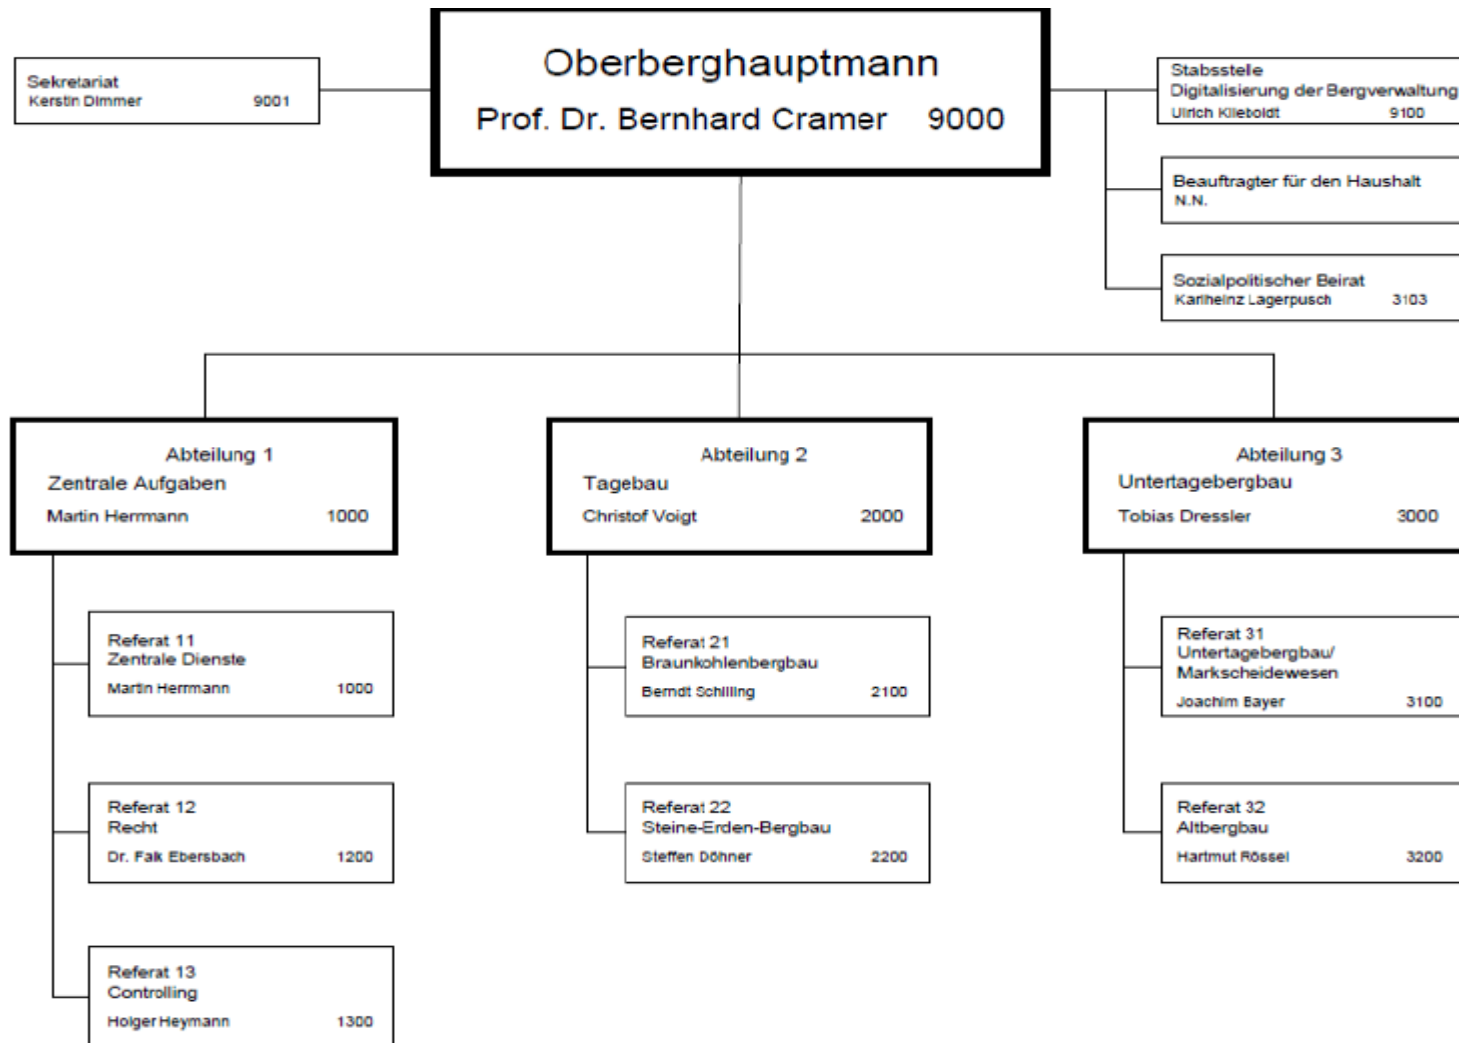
Oberberghauptmann
Prof. Dr. Bernhard Cramer 9000

Sekretariat
Kerstin Dimmer 9001

Stabsstelle
Digitalisierung der Bergverwaltung
Ulrich Kleboldt 9100

Beauftragter für den Haushalt
N.N.

Sozialpolitischer Beirat
Karlheinz Lagerpusch 3103

Abteilung 1
Zentrale Aufgaben
Martin Herrmann 1000

Referat 11
Zentrale Dienste
Martin Herrmann 1000

Referat 12
Recht
Dr. Falk Ebersbach 1200

Referat 13
Controlling
Holger Heymann 1300

Abteilung 2
Tagebau
Christof Voigt 2000

Referat 21
Braunkohlenbergbau
Berndt Schilling 2100

Referat 22
Steine-Erden-Bergbau
Steffen Döhner 2200

Abteilung 3
Untertagebergbau
Tobias Dressler 3000

Referat 31
Untertagebergbau/
Markscheidewesen
Joachim Bayer 3100

Referat 32
Altbergbau
Hartmut Rössel 3200